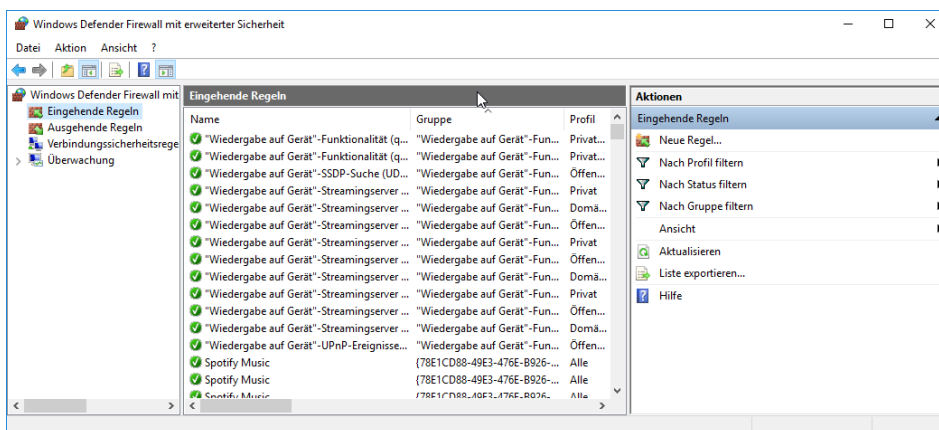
Windows Defender Firewall mit erweiterter Sicherheit

Datei Aktion Ansicht ?

Windows Defender Firewall mit
Eingehende Regeln
Ausgehende Regeln
Verbindungssicherheitsrege
Überwachung

Eingehende Regeln

| Name | Gruppe | Profil |
|---|---|---|
| "Wiedergabe auf Gerät"-Funktionalität (q... | "Wiedergabe auf Gerät"-Fun... | Privat... |
| "Wiedergabe auf Gerät"-Funktionalität (q... | "Wiedergabe auf Gerät"-Fun... | Privat... |
| "Wiedergabe auf Gerät"-SSDP-Suche (UD... | "Wiedergabe auf Gerät"-Fun... | Öffen... |
| "Wiedergabe auf Gerät"-Streamingserver ... | "Wiedergabe auf Gerät"-Fun... | Privat |
| "Wiedergabe auf Gerät"-Streamingserver ... | "Wiedergabe auf Gerät"-Fun... | Domä... |
| "Wiedergabe auf Gerät"-Streamingserver ... | "Wiedergabe auf Gerät"-Fun... | Öffen... |
| "Wiedergabe auf Gerät"-Streamingserver ... | "Wiedergabe auf Gerät"-Fun... | Privat |
| "Wiedergabe auf Gerät"-Streamingserver ... | "Wiedergabe auf Gerät"-Fun... | Öffen... |
| "Wiedergabe auf Gerät"-Streamingserver ... | "Wiedergabe auf Gerät"-Fun... | Domä... |
| "Wiedergabe auf Gerät"-Streamingserver ... | "Wiedergabe auf Gerät"-Fun... | Privat |
| "Wiedergabe auf Gerät"-Streamingserver ... | "Wiedergabe auf Gerät"-Fun... | Öffen... |
| "Wiedergabe auf Gerät"-Streamingserver ... | "Wiedergabe auf Gerät"-Fun... | Domä... |
| "Wiedergabe auf Gerät"-UPnP-Ereignisse... | "Wiedergabe auf Gerät"-Fun... | Öffen... |
| Spotify Music | {78E1CD88-49E3-476E-B926-... | Alle |
| Spotify Music | {78E1CD88-49E3-476E-B926-... | Alle |
| Spotify Music | {78E1CD88-49E3-476E-B926-... | Alle |

Aktionen
Eingehende Regeln
Neue Regel...
Nach Profil filtern
Nach Status filtern
Nach Gruppe filtern
Ansicht
Aktualisieren
Liste exportieren...
Hilfe